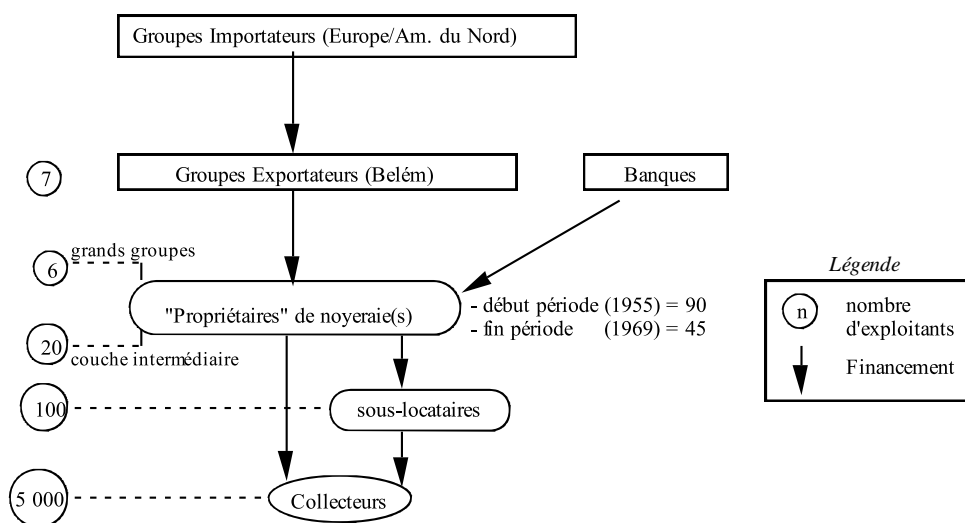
Groupes Importateurs (Europe/Am. du Nord)

7

Groupes Exportateurs (Belém)

Banques

6 grands groupes

"Propriétaires" de noyeraie(s)

- début période (1955) = 90
- fin période (1969) = 45

20 couche intermédiaire

100

sous-locataires

5 000

Collecteurs

Légende

n nombre d'exploitants

Financement